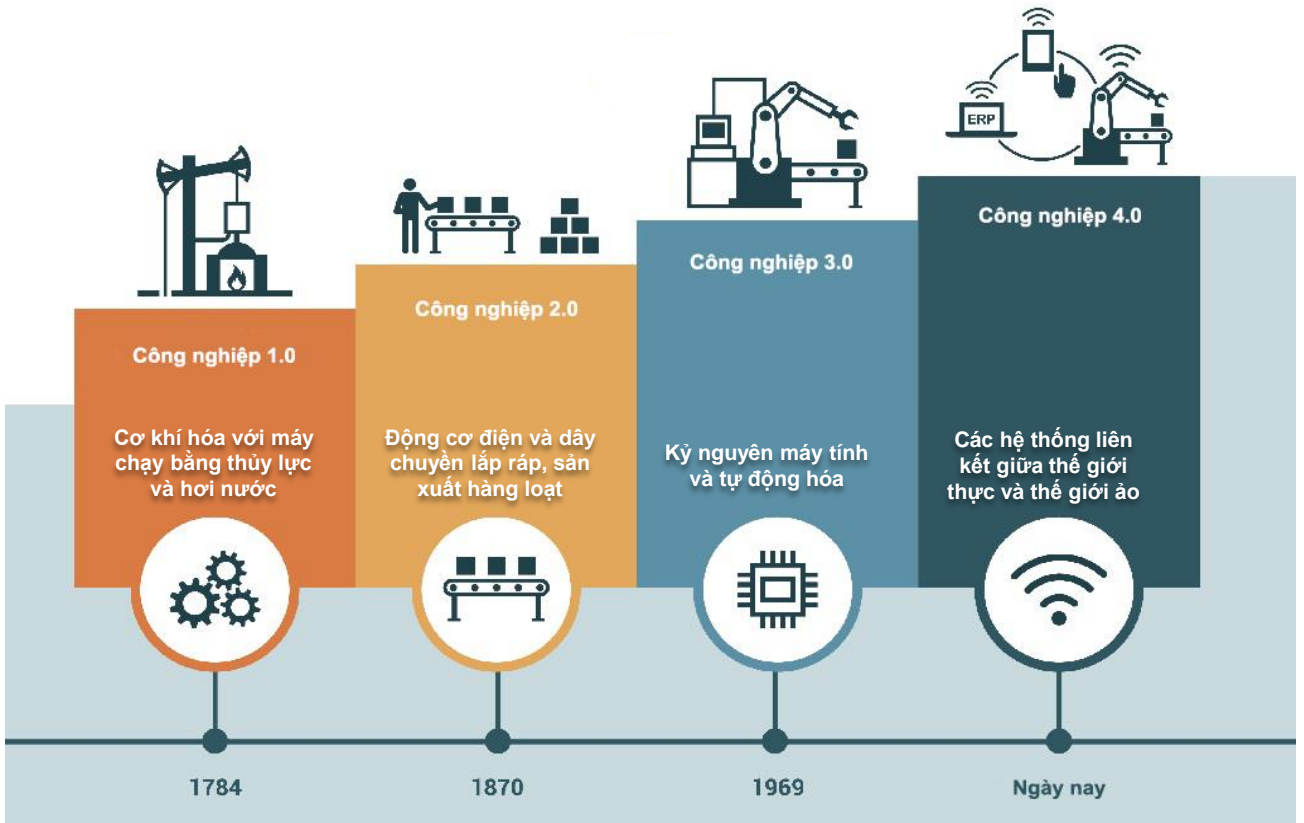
ERP

Công nghiệp 1.0

Cơ khí hóa với máy chạy bằng thủy lực và hơi nước

Công nghiệp 2.0

Động cơ điện và dây chuyền lắp ráp, sản xuất hàng loạt

Công nghiệp 3.0

Kỷ nguyên máy tính và tự động hóa

Công nghiệp 4.0

Các hệ thống liên kết giữa thế giới thực và thế giới ảo

1784

1870

1969

Ngày nay